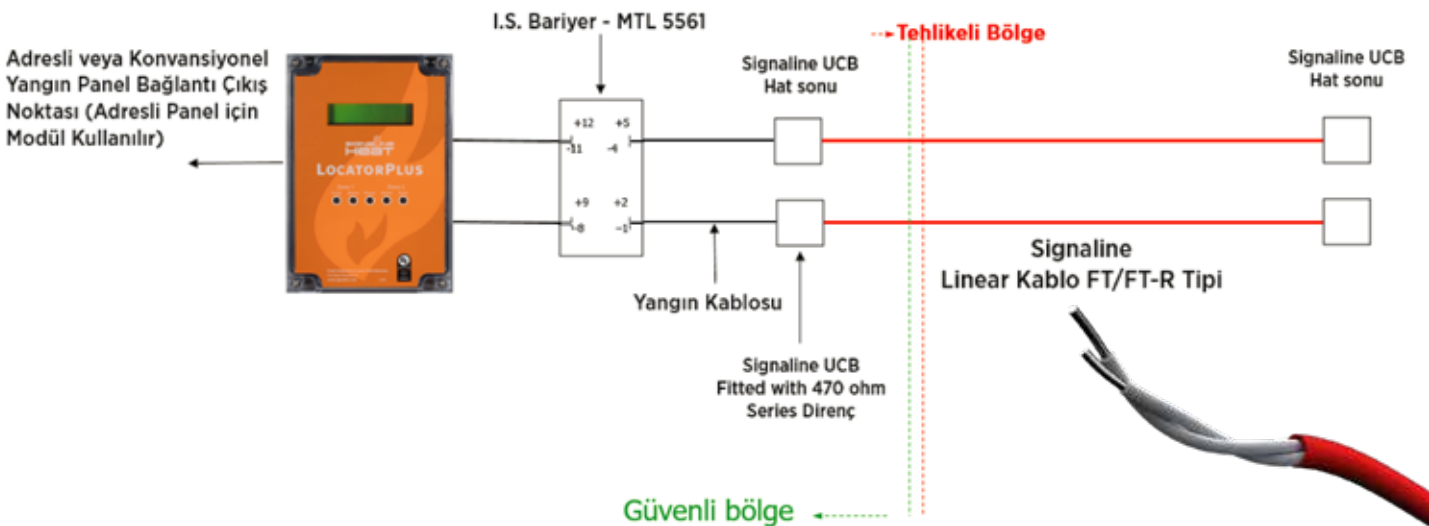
I.S. Bariyer - MTL 5561

Tehlikeli Bölge

Adresli veya Konvansiyonel Yangın Panel Bağlantı Çıkış Noktası (Adresli Panel için Modül Kullanılır)

LOCATORPLUS

+12 +5
-11 -4

+9 +2
-8 -1

Signaline UCB Hat sonu

Signaline UCB Hat sonu

Signaline Linear Kablo FT/FT-R Tipi

Yangın Kablosu

Signaline UCB Fitted with 470 ohm Series Direnç

Güvenli bölge